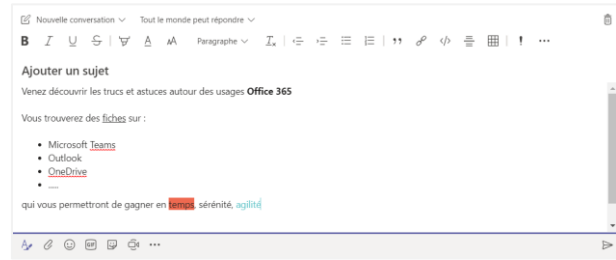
Nouvelle conversation ∨ Tout le monde peut répondre ∨

B I U S A A Paragraphe ∨ ⋯

Ajouter un sujet

Venez découvrir les trucs et astuces autour des usages **Office 365**

Vous trouverez des fiches sur :

- Microsoft Teams
- Outlook
- OneDrive
- ....

qui vous permettront de gagner en temps, sérénité, agilité

GIF ⋯